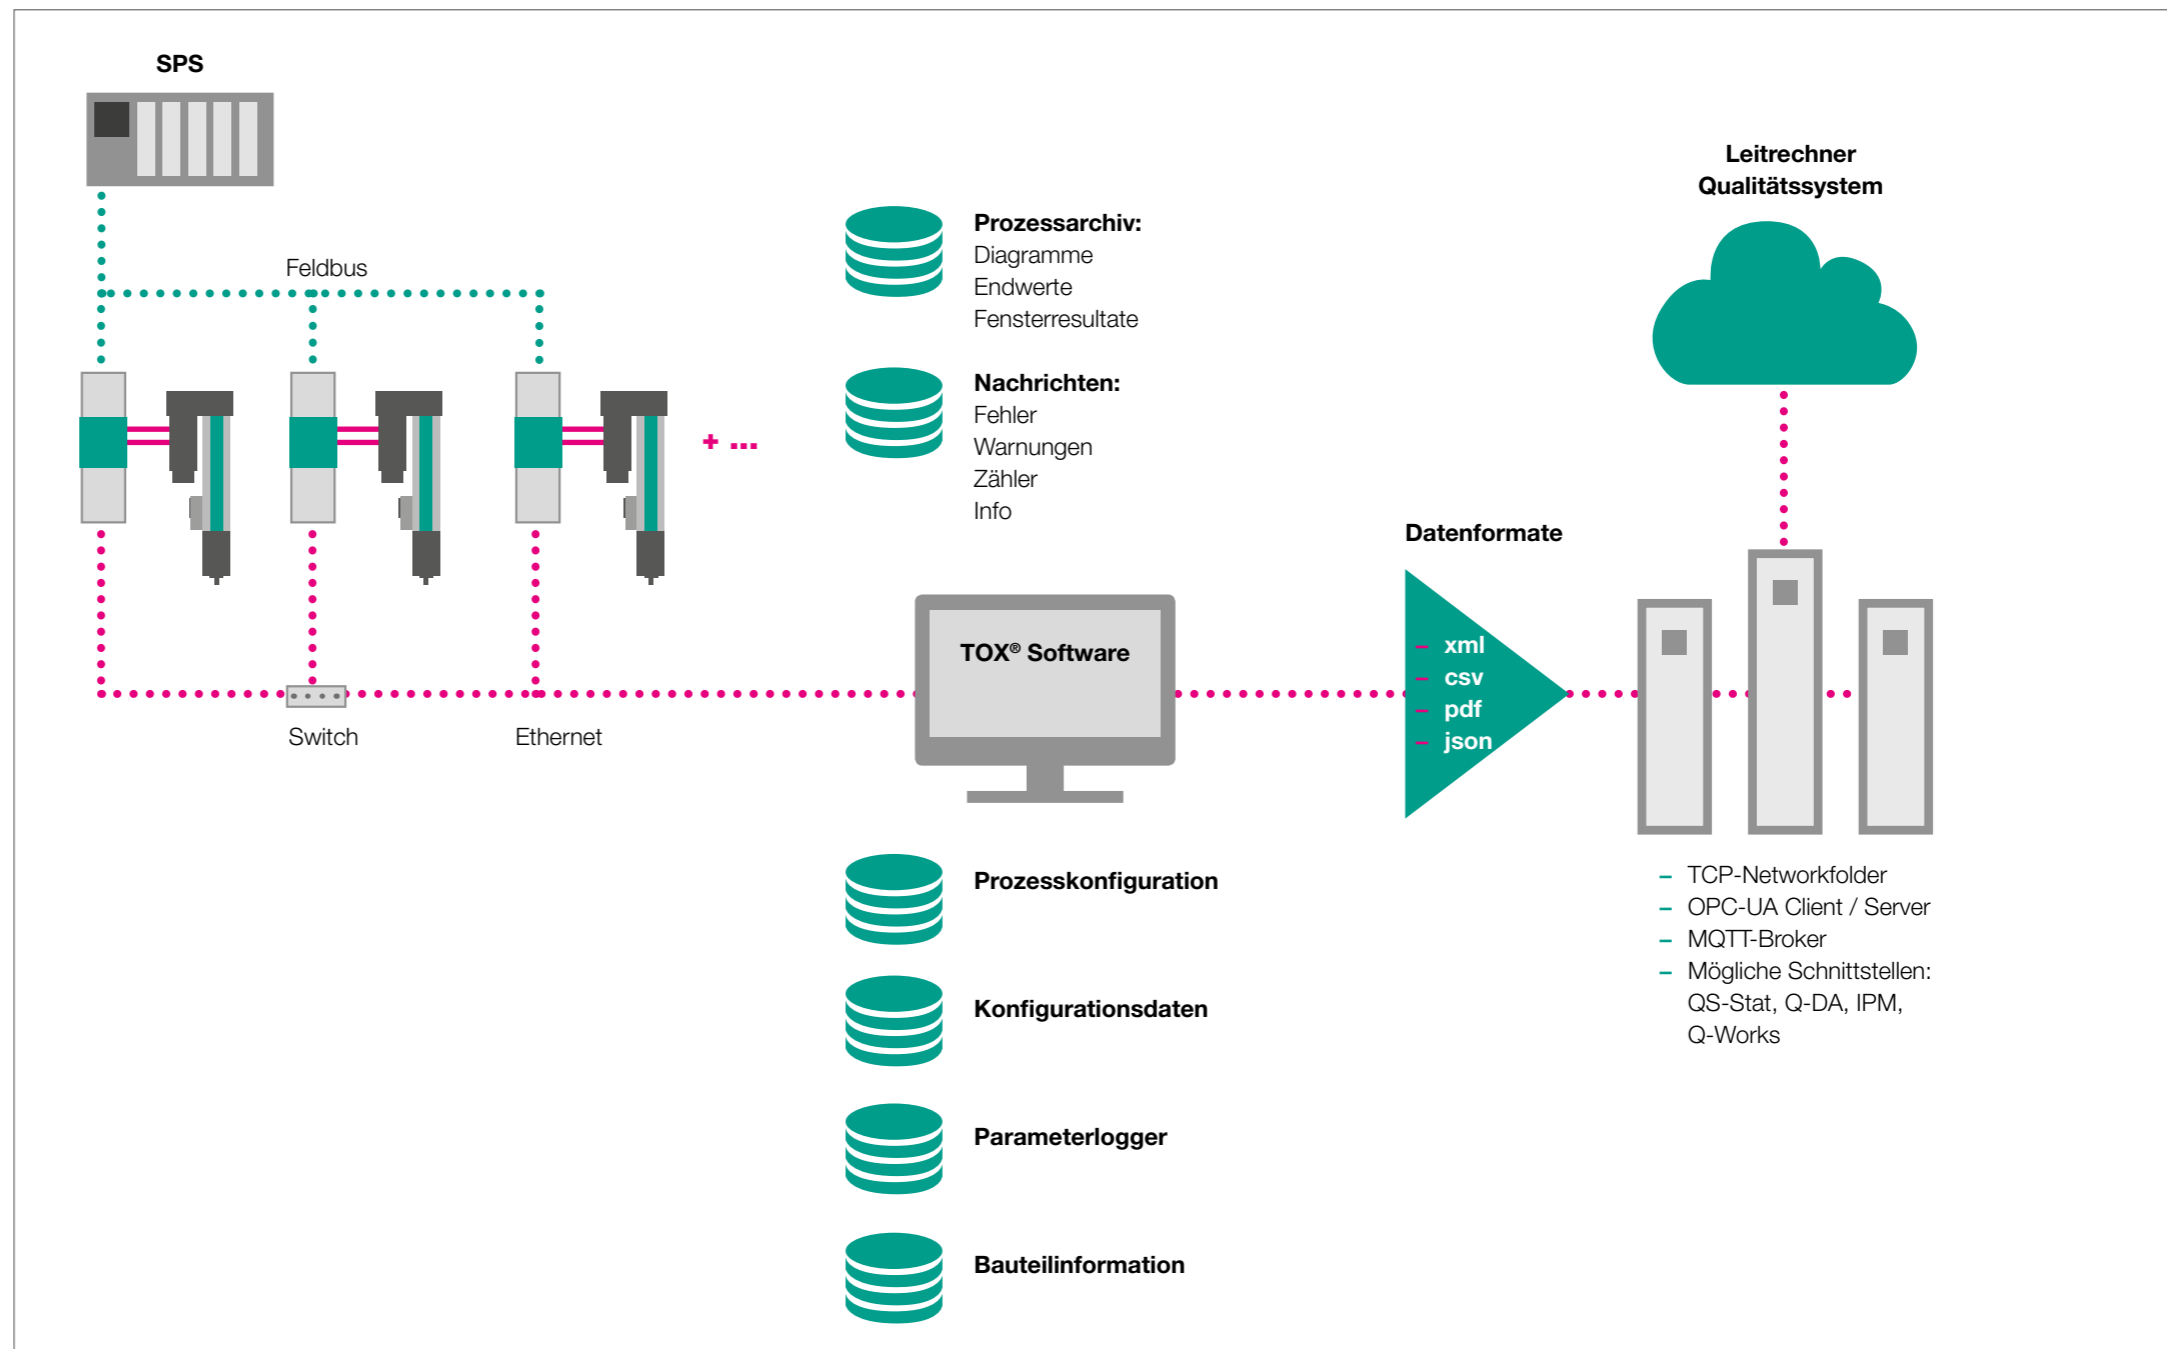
SPS

Feldbus

+ ...

Switch

Ethernet

Prozessarchiv:
Diagramme
Endwerte
Fensterresultate

Nachrichten:
Fehler
Warnungen
Zähler
Info

TOX® Software

Prozesskonfiguration

Konfigurationsdaten

Parameterlogger

Bauteilinformation

Datenformate

– xml
– csv
– pdf
– json

Leitrechner
Qualitätssystem

– TCP-Networkfolder
– OPC-UA Client / Server
– MQTT-Broker
– Mögliche Schnittstellen: QS-Stat, Q-DA, IPM, Q-Works